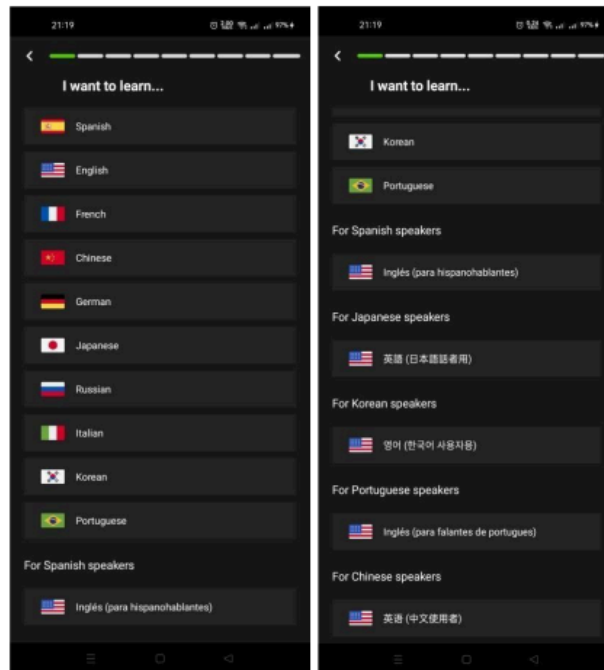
21:19

I want to learn...

Spanish

English

French

Chinese

German

Japanese

Russian

Italian

Korean

Portuguese

For Spanish speakers

Inglés (para hispanohablantes)

21:19

I want to learn...

Korean

Portuguese

For Spanish speakers

Inglés (para hispanohablantes)

For Japanese speakers

英語 (日本語話者用)

For Korean speakers

영어 (한국어 사용자용)

For Portuguese speakers

Inglés (para falantes de portugues)

For Chinese speakers

英语 (中文使用者)